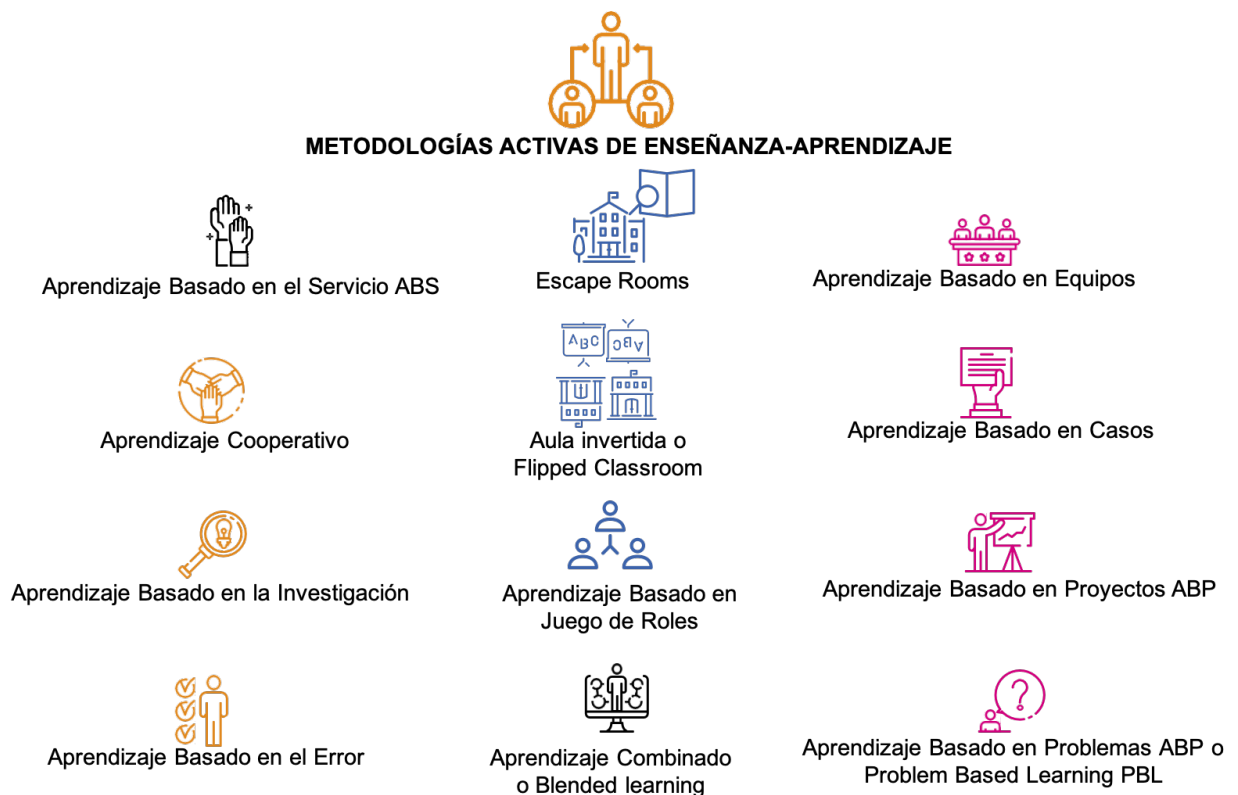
METODOLOGÍAS ACTIVAS DE ENSEÑANZA-APRENDIZAJE

Aprendizaje Basado en el Servicio ABS

Escape Rooms

Aprendizaje Basado en Equipos

ABC CBA

Aprendizaje Cooperativo

Aula invertida o Flipped Classroom

Aprendizaje Basado en Casos

Aprendizaje Basado en la Investigación

Aprendizaje Basado en Juego de Roles

Aprendizaje Basado en Proyectos ABP

Aprendizaje Basado en el Error

Aprendizaje Combinado o Blended learning

Aprendizaje Basado en Problemas ABP o Problem Based Learning PBL